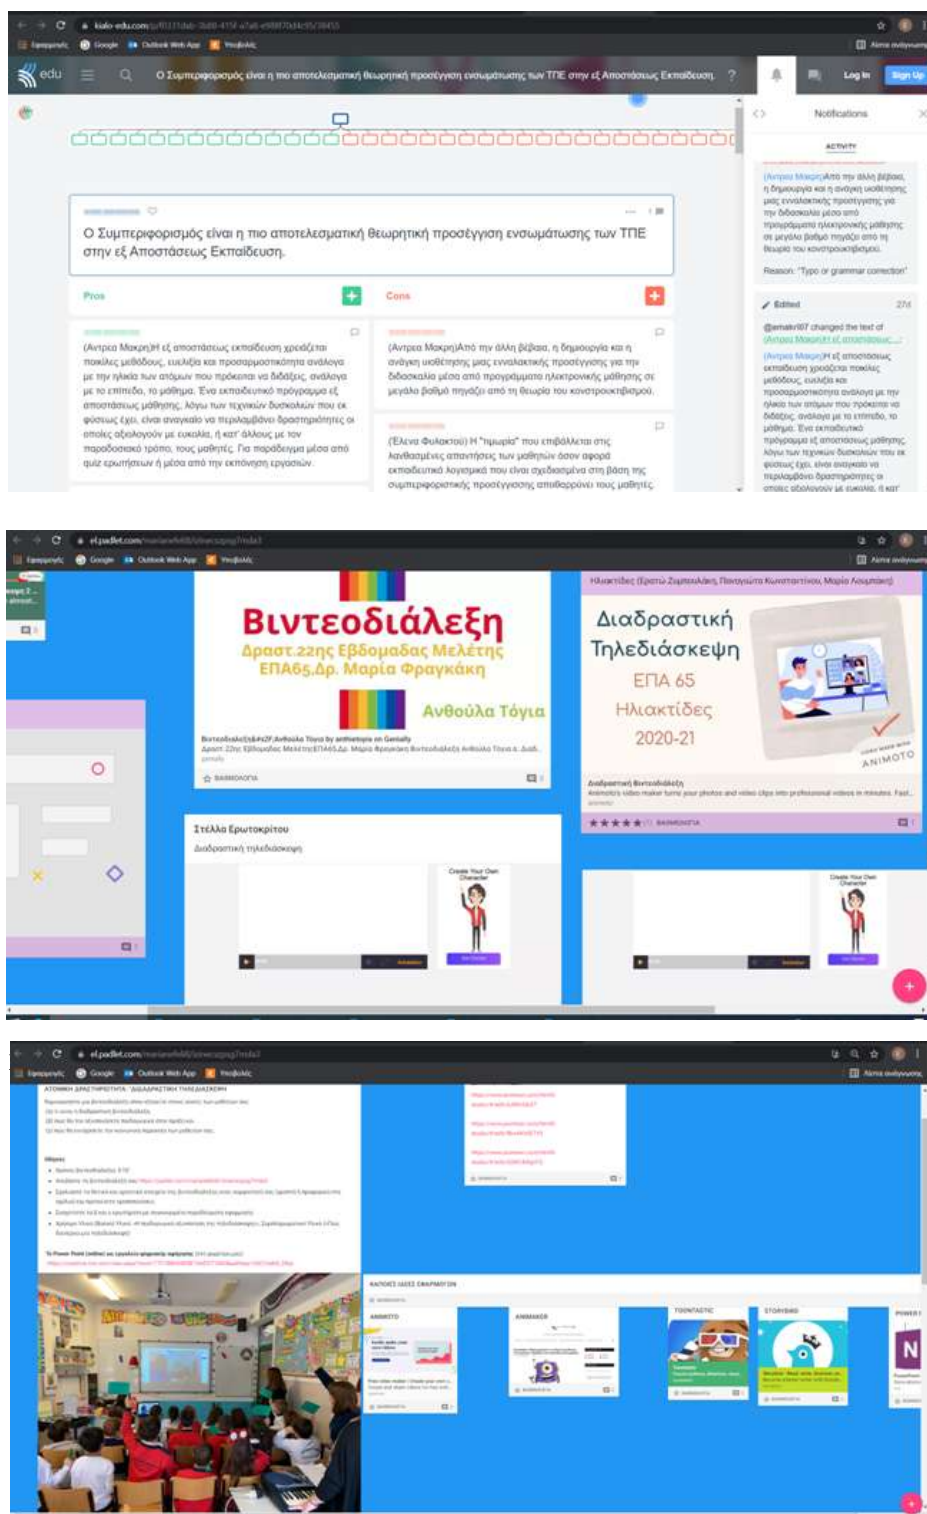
kialo-edu.com

Εφαρμογές Google Outlook Web App Υποβολή

edu

Ο Συμπεριφορισμός είναι η πιο αποτελεσματική θεωρητική προσέγγιση ενσωμάτωσης των ΤΠΕ στην εξ Αποστάσεως Εκπαίδευση.

Log in Sign Up

Notifications

ACTIVITY

Ο Συμπεριφορισμός είναι η πιο αποτελεσματική θεωρητική προσέγγιση ενσωμάτωσης των ΤΠΕ στην εξ Αποστάσεως Εκπαίδευση.

Pros

Cons

(Αντρεα Μακρη)Η εξ αποστάσεως εκπαίδευση χρειάζεται ποικίλες μεθόδους, ευελιξία και προσαρμοστικότητα ανάλογα με την ηλικία των ατόμων που πρόκειται να διδάξεις, ανάλογα με το επίπεδο, το μάθημα. Ένα εκπαιδευτικό πρόγραμμα εξ αποστάσεως μάθησης, λόγω των τεχνικών δυσκολιών που εκ φύσεως έχει, είναι αναγκαίο να περιλαμβάνει δραστηριότητες οι οποίες αξιολογούν με ευκολία, ή κατ' άλλους με τον παραδοσιακό τρόπο, τους μαθητές. Για παράδειγμα μέσα από quiz ερωτήσεων ή μέσα από την εκπόνηση εργασιών.

(Αντρεα Μακρη)Από την άλλη βέβαια, η δημιουργία και η ανάγκη υιοθέτησης μιας εναλλακτικής προσέγγισης για την διδασκαλία μέσα από προγράμματα ηλεκτρονικής μάθησης σε μεγάλο βαθμό πηγάζει από τη θεωρία του κονστρουκτιβισμού.

(Έλενα Φυλακτού) Η "ημιωρία" που επιβάλλεται στις λανθασμένες απαντήσεις των μαθητών όσον αφορά εκπαιδευτικό λογισμικό που είναι σχεδιασμένα στη βάση της συμπεριφοριστικής προσέγγισης αποθαρρύνει τους μαθητές

(Αντρεα Μακρη)Από την άλλη βέβαια, η δημιουργία και η ανάγκη υιοθέτησης μιας εναλλακτικής προσέγγισης για την διδασκαλία μέσα από προγράμματα ηλεκτρονικής μάθησης σε μεγάλο βαθμό πηγάζει από τη θεωρία του κονστρουκτιβισμού.

Reason: "Typo or grammar correction"

Edited 27d

(Αντρεα Μακρη)Η εξ αποστάσεως εκπαίδευση χρειάζεται ποικίλες μεθόδους, ευελιξία και προσαρμοστικότητα ανάλογα με την ηλικία των ατόμων που πρόκειται να διδάξεις, ανάλογα με το επίπεδο, το μάθημα. Ένα εκπαιδευτικό πρόγραμμα εξ αποστάσεως μάθησης, λόγω των τεχνικών δυσκολιών που εκ φύσεως έχει, είναι αναγκαίο να περιλαμβάνει δραστηριότητες οι οποίες αξιολογούν με ευκολία, ή κατ'

el.padlet.com

Βιντεοδιάλεξη
Δραστ.22ης Εβδομάδας Μελέτης ΕΠΑ65,Δρ. Μαρία Φραγκάκη
Ανθούλα Τόγια

Ηλιακτίδες (Ερατώ Ζαμπουλάκη, Παναγιώτα Κωνσταντίνου, Μαρία Λουμπαρή)

Διαδραστική Τηλεδιάσκεψη
ΕΠΑ 65
Ηλιακτίδες
2020-21

ANIMOTO

Διαδραστική Βιντεοδιάλεξη
Animoto's video maker turns your photos and video clips into professional videos in minutes. Fast,

ΒΑΘΜΟΛΟΓΙΑ

Στέλλα Ερωτοκρίτου
Διαδραστική τηλεδιάσκεψη

Create Your Own Character

el.padlet.com

ΑΤΟΜΙΚΗ ΔΡΑΣΤΗΡΙΟΤΗΤΑ : ΔΙΑΔΡΑΣΤΙΚΗ ΤΗΛΕΔΙΑΣΚΕΨΗ

ΚΑΠΟΙΕΣ ΙΔΕΕΣ ΕΦΑΡΜΟΓΩΝ

ANIMOTO

ANIMAKER

TOONTASTIC

STORYBIRD

POWER P

N